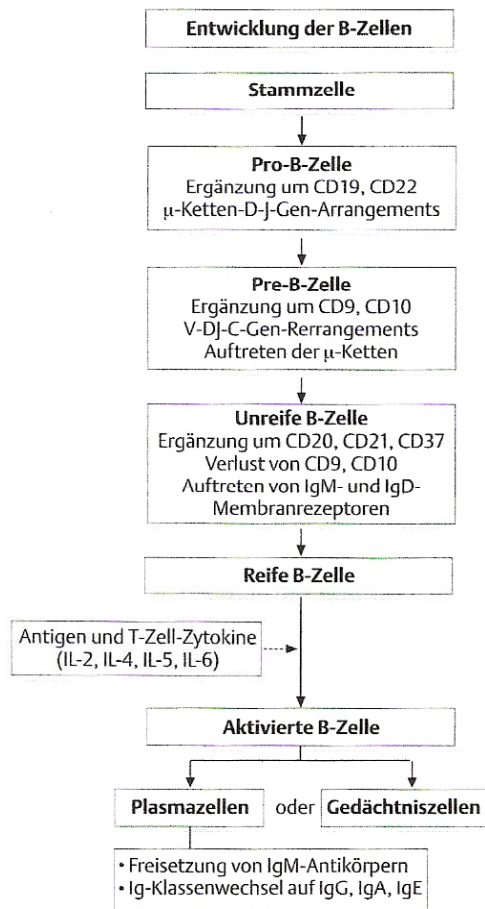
Entwicklung der B-Zellen

Stammzelle

Pro-B-Zelle
Ergänzung um CD19, CD22
μ-Ketten-D-J-Gen-Arrangements

Pre-B-Zelle
Ergänzung um CD9, CD10
V-DJ-C-Gen-Rerrangements
Auftreten der μ-Ketten

Unreife B-Zelle
Ergänzung um CD20, CD21, CD37
Verlust von CD9, CD10
Auftreten von IgM- und IgD-Membranrezeptoren

Reife B-Zelle

Antigen und T-Zell-Zytokine (IL-2, IL-4, IL-5, IL-6)

Aktivierte B-Zelle

Plasmazellen oder Gedächtniszellen

• Freisetzung von IgM-Antikörpern
• Ig-Klassenwechsel auf IgG, IgA, IgE